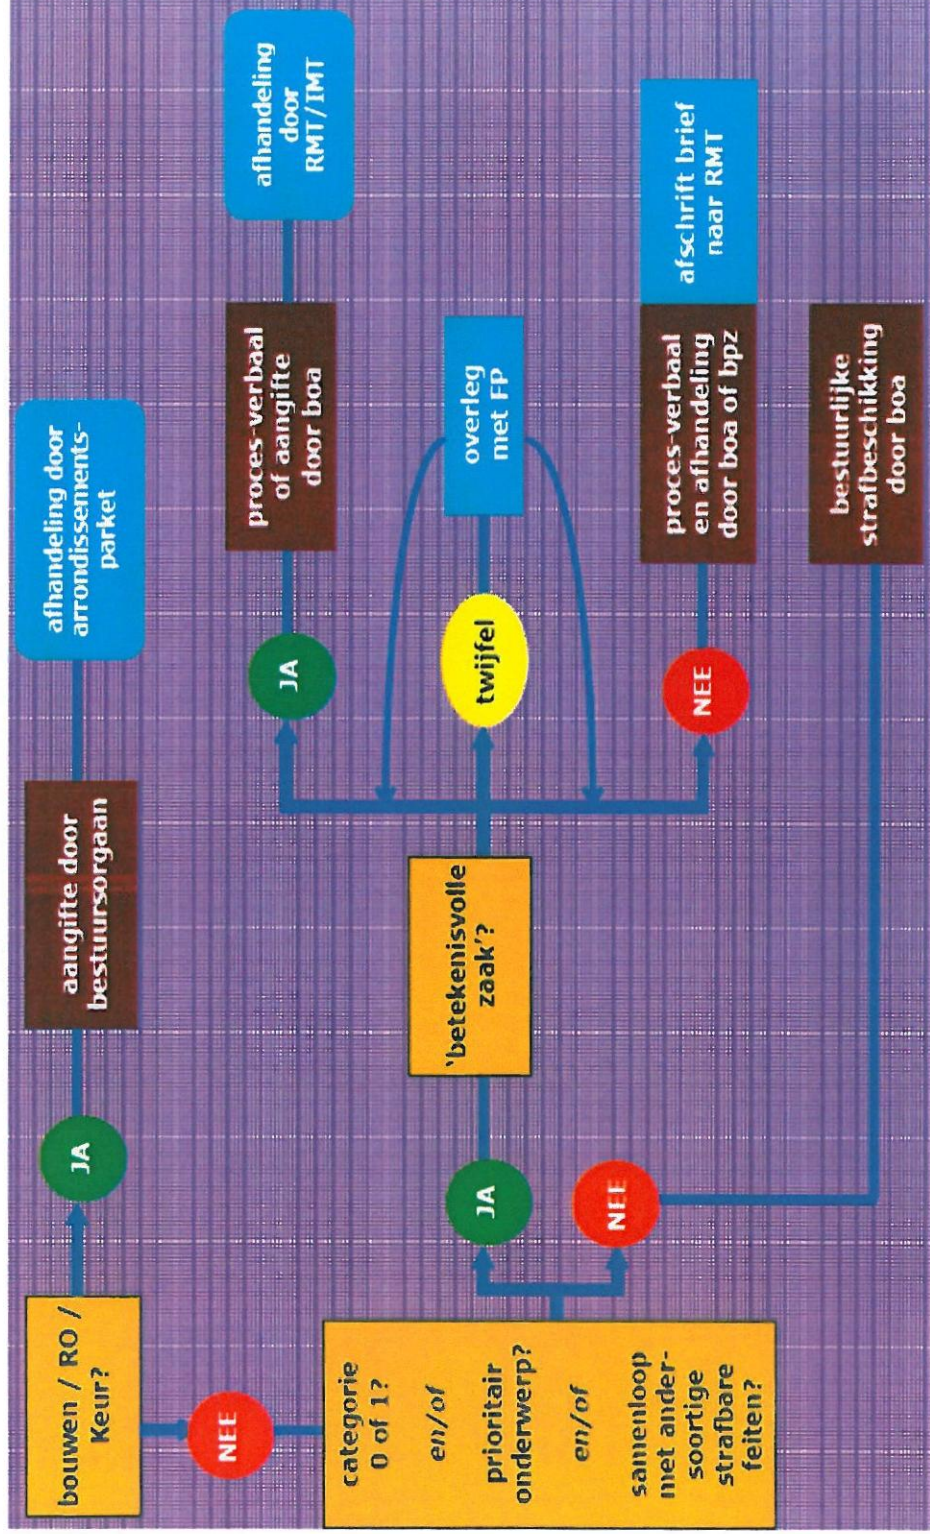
bouwen / RO / Keur?

JA

aangifte door bestuursorgaan

afhandeling door arrondissementsparket

NEE

categorie 0 of 1?

en/of

prioritair onderwerp?

en/of

samenloop met andersoortige strafbare feiten?

JA

'betekenisvolle zaak'?

JA

proces-verbaal of aangifte door boa

afhandeling door RMT/IMT

twijfel

overleg met FP

NEE

proces-verbaal en afhandeling door boa of bpz

afschrift brief naar RMT

NEE

bestuurlijke strafbeschikking door boa